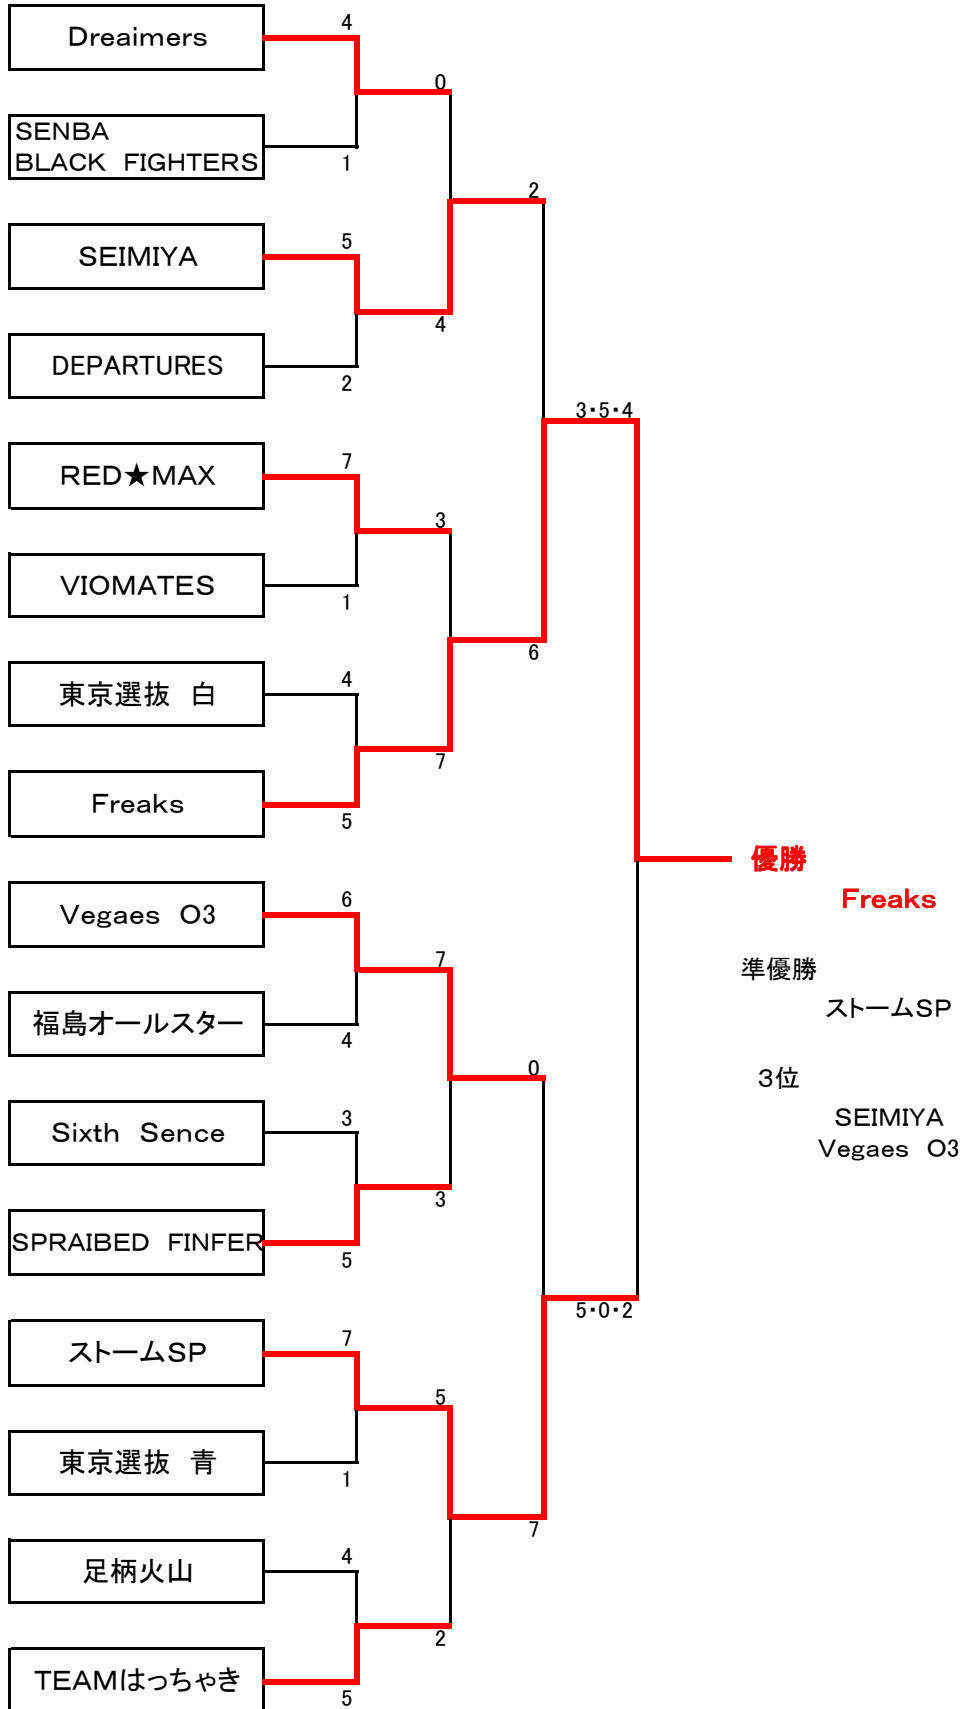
Dreaimers
4
SENBA BLACK FIGHTERS
1
0
SEIMIYA
5
DEPARTURES
2
4
2
RED★MAX
7
VIOMATES
1
3
東京選抜　白
4
Freaks
5
7
6
3･5･4
優勝
Freaks
Vegaes O3
6
福島オールスター
4
7
Sixth Sence
3
SPRAIBED FINFER
5
3
0
準優勝
ストームSP
ストームSP
7
東京選抜　青
1
5
足柄火山
4
TEAMはっちゃき
5
2
7
5･0･2
3位
SEIMIYA
Vegaes O3